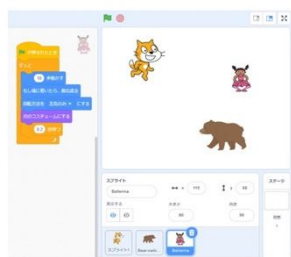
がクリックされたとき

ずっと

10 歩動かす

もし端に着いたら、跳ね返る

回転方法を 左右のみ にする

次のコスチュームにする

0.2 秒待つ

スプライト

Ballerina

x 112

y 50

表示する

大きさ

100

向き

90

スプライト1

Bear-walk

Ballerina

ステージ